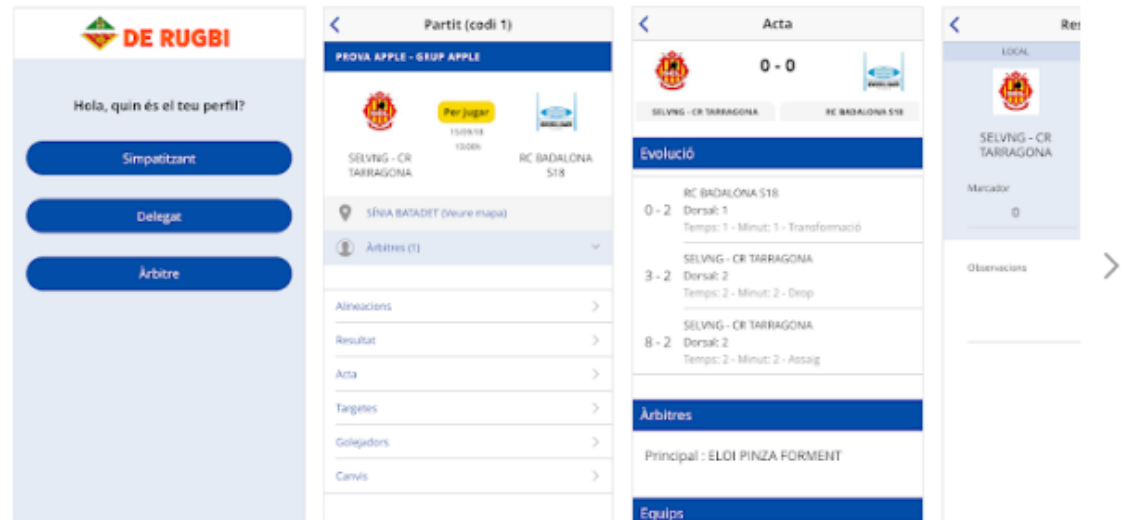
DE RUGBI

Hola, quin és el teu perfil?

Simpatitzant

Delegat

Àrbitre

Partit (codi 1)

PROVA APPLE - GRUP APPLE

Per jugar
15/09/18
13:00h

SELVNG - CR TARRAGONA

RC BADALONA S18

SÍNIA BATADET (Veure mapa)

Àrbitres (1)

Alineacions

Resultat

Acta

Targetes

Golejadors

Canvis

Acta

0 - 0

SELVNG - CR TARRAGONA

RC BADALONA S18

Evolució

0 - 2 RC BADALONA S18
Dorsal: 1
Temps: 1 - Minut: 1 - Transformació

3 - 2 SELVNG - CR TARRAGONA
Dorsal: 2
Temps: 2 - Minut: 2 - Drop

8 - 2 SELVNG - CR TARRAGONA
Dorsal: 2
Temps: 2 - Minut: 2 - Assaig

Àrbitres

Principal : ELOI PINZA FORMENT

Equips

Res

LOCAL

SELVNG - CR TARRAGONA

Marcador

0

Observacions